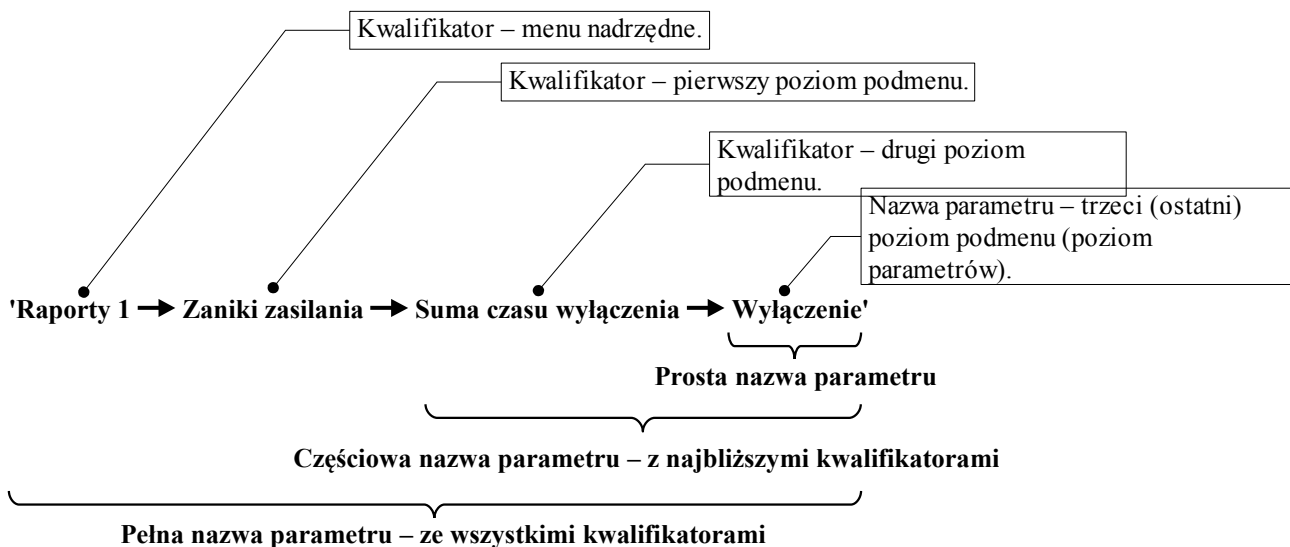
Kwalifikator – menu nadrzędne.

Kwalifikator – pierwszy poziom podmenu.

Kwalifikator – drugi poziom podmenu.

Nazwa parametru – trzeci (ostatni) poziom podmenu (poziom parametrów).

'Raporty 1 → Zaniki zasilania → Suma czasu wyłączenia → Wyłączenie'

Prosta nazwa parametru

Częściowa nazwa parametru – z najbliższymi kwalifikatorami

Pełna nazwa parametru – ze wszystkimi kwalifikatorami